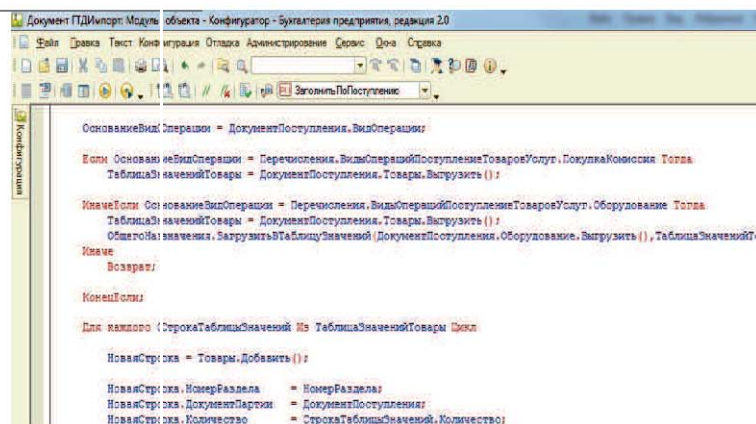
Документ ГТДИмпорт: Модуль объекта - Конфигуратор - Бухгалтерия предприятия, редакция 2.0

Файл Правка Текст Конфигурация Отладка Администрирование Сервис Окна Справка

ЗаполнитьПоПоступлению

Конфигурация

ОснованиеВидОперации = ДокументПоступления.ВидОперации;

Если ОснованиеВидОперации = Перечисления.ВидыОперацийПоступлениеТоваровУслуг.ПокупкаКомиссия Тогда
ТаблицаЗначенийТовары = ДокументПоступления.Товары.Выгрузить();

ИначеЕсли ОснованиеВидОперации = Перечисления.ВидыОперацийПоступлениеТоваровУслуг.Оборудование Тогда
ТаблицаЗначенийТовары = ДокументПоступления.Товары.Выгрузить();
ОбщегоНазначения.ЗагрузитьВТаблицуЗначений(ДокументПоступления.Оборудование.Выгрузить(),ТаблицаЗначенийТ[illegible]
Иначе
Возврат;

КонецЕсли;

Для каждого СтрокаТаблицыЗначений Из ТаблицаЗначенийТовары Цикл

НоваяСтрока = Товары.Добавить();

НоваяСтрока.НомерРаздела = НомерРаздела;
НоваяСтрока.ДокументПартии = ДокументПоступления;
НоваяСтрока.Количество = СтрокаТаблицыЗначений.Количество;